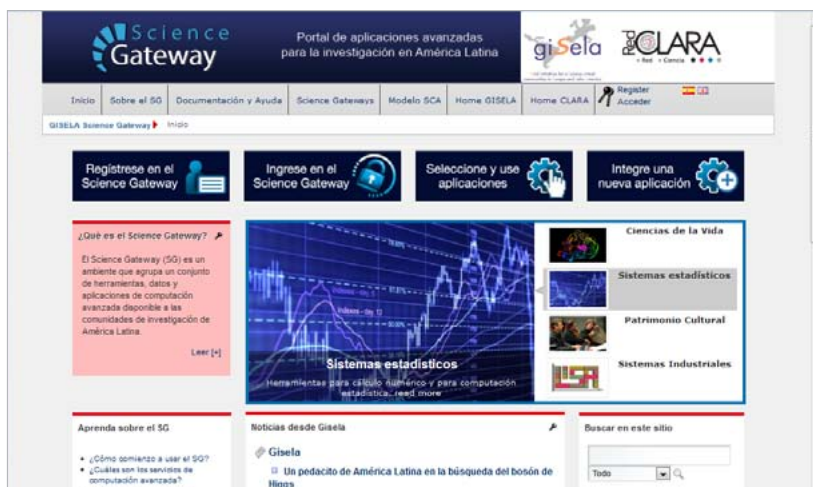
Science Gateway

Portal de aplicaciones avanzadas para la investigación en América Latina

giSela

CLARA

Inicio | Sobre el SG | Documentación y Ayuda | Science Gateways | Modelo SCA | Home GISELA | Home CLARA | Register Acceder

GISELA Science Gateway ▸ Inicio

Regístrese en el Science Gateway

Ingrese en el Science Gateway

Seleccione y use aplicaciones

Integre una nueva aplicación

¿Qué es el Science Gateway?

El Science Gateway (SG) es un ambiente que agrupa un conjunto de herramientas, datos y aplicaciones de computación avanzada disponible a las comunidades de investigación de América Latina.

Leer [+]

Sistemas estadísticos

Herramientas para cálculo numérico y para computación estadística...read more

Ciencias de la Vida

Sistemas estadísticos

Patrimonio Cultural

Sistemas Industriales

Aprenda sobre el SG

• ¿Cómo comienzo a usar el SG?
• ¿Cuáles son los servicios de computación avanzada?

Noticias desde Gisela

Gisela

Un pedacito de América Latina en la búsqueda del bosón de Higgs

Buscar en este sitio

Todo